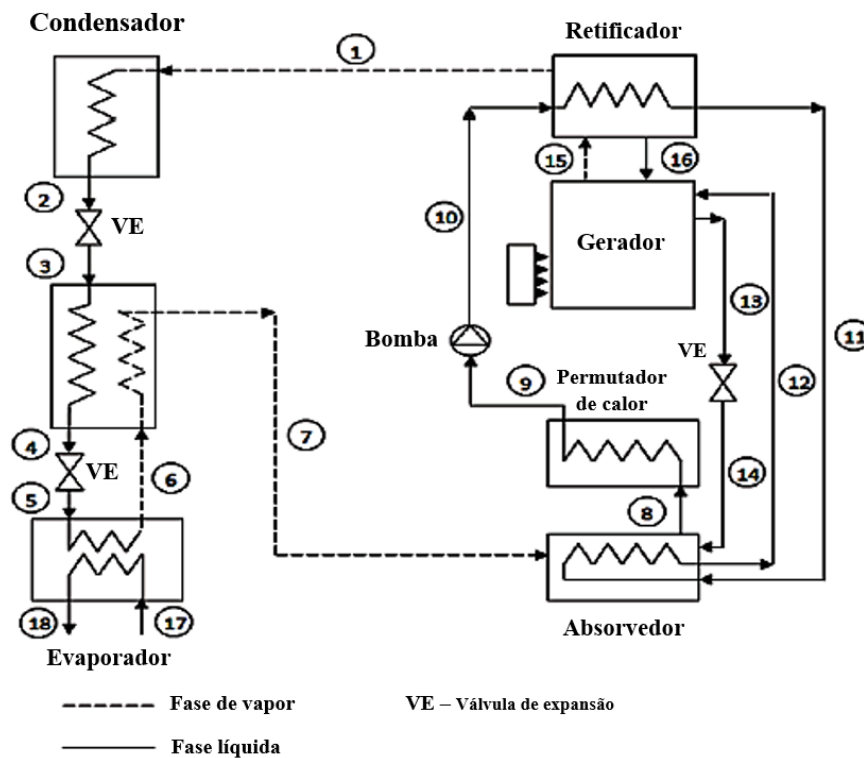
Condensador

1

Retificador

2

VE

3

15

16

10

Gerador

13

Bomba

VE

11

9

Permutador de calor

12

7

4

VE

6

14

5

8

18

17

Evaporador

Absorvedor

Fase de vapor

VE – Válvula de expansão

Fase líquida